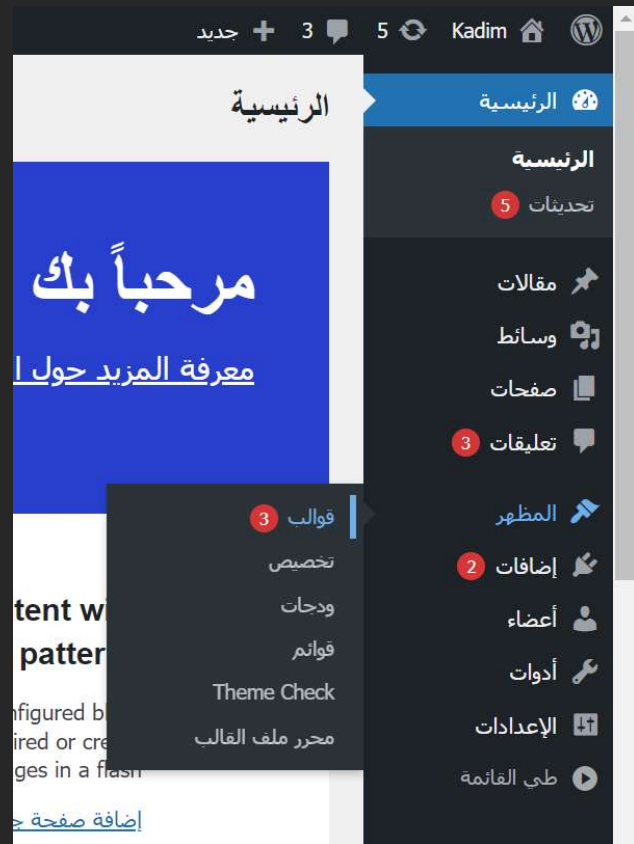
Kadim 5 3 جديد

الرئيسية
الرئيسية
تحديثات 5
مقالات
وسائط
صفحات
تعليقات 3
المظهر
إضافات 2
أعضاء
أدوات
الإعدادات
طي القائمة

قوالب 3
تخصيص
ودجات
قوائم
Theme Check
محرر ملف القالب

الرئيسية

مرحباً بك
معرفة المزيد حول ا

tent wi
patter
nfigured b
ired or cre
ges in a flash
إضافة صفحة ج